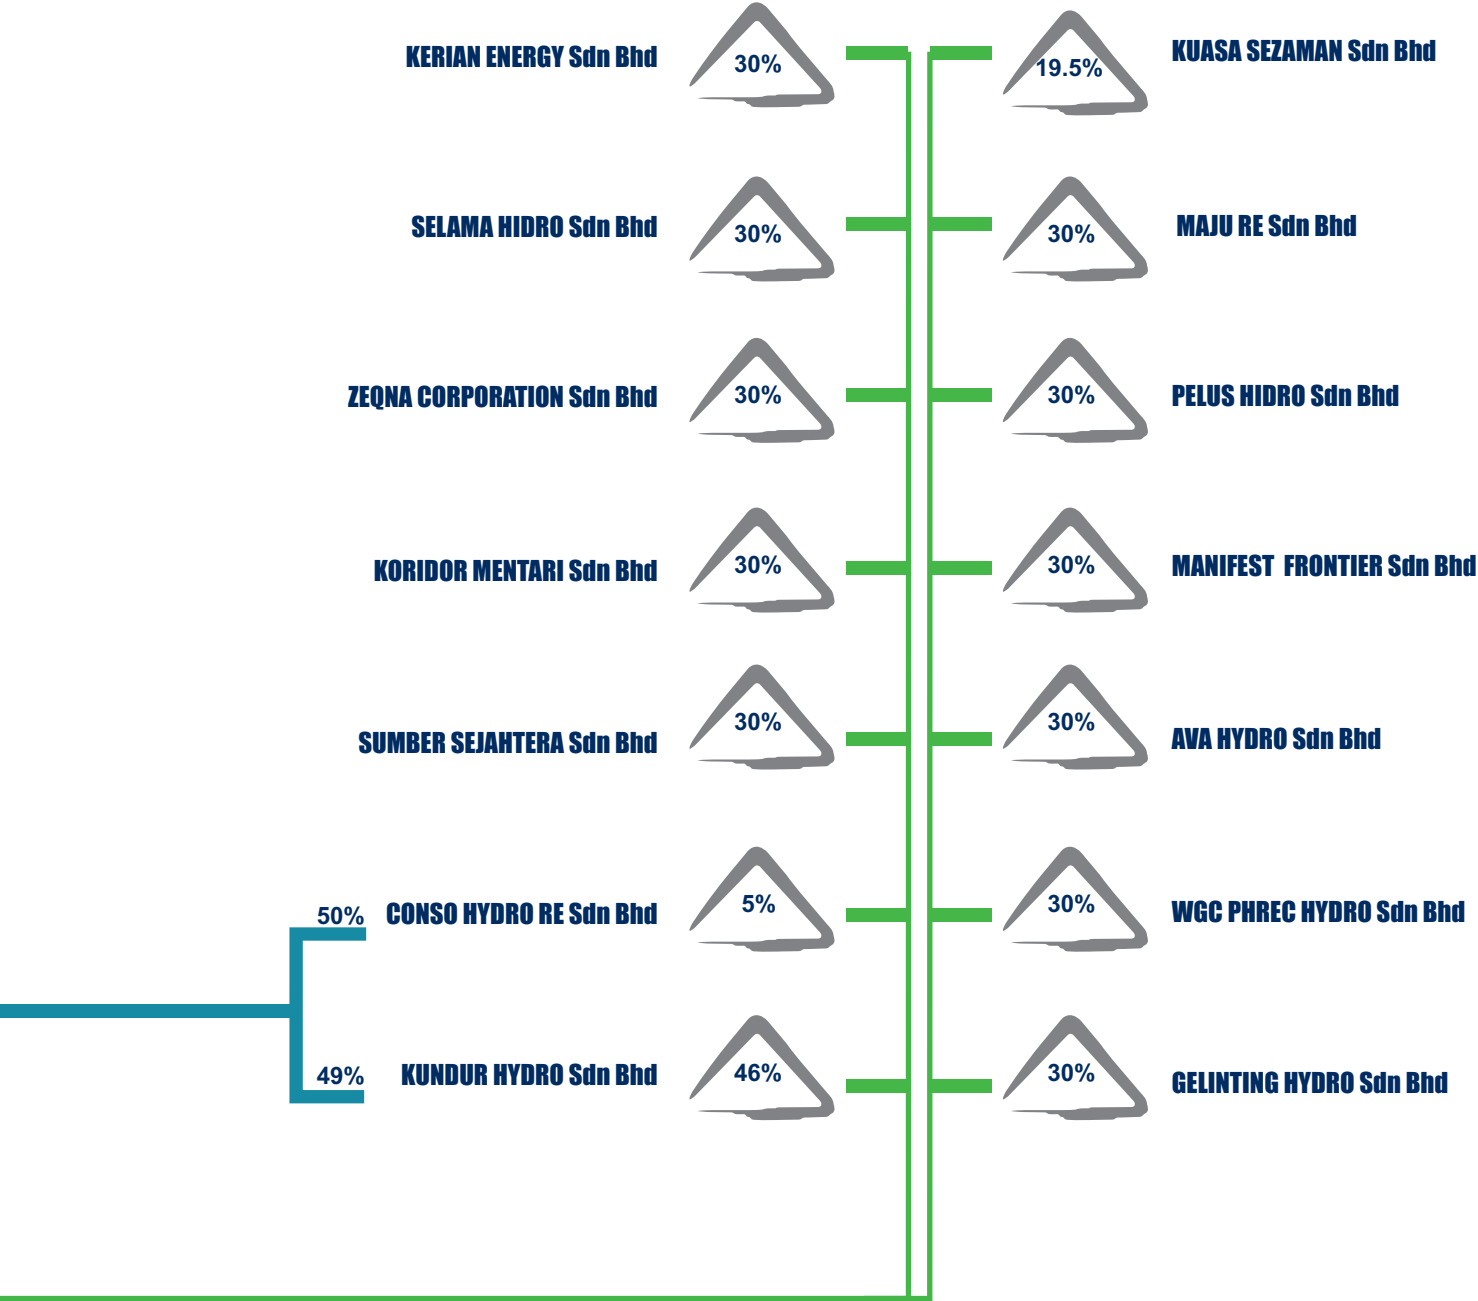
KERIAN ENERGY Sdn Bhd 30%
19.5% KUASA SEZAMAN Sdn Bhd

SELAMA HIDRO Sdn Bhd 30%
30% MAJU RE Sdn Bhd

ZEQNA CORPORATION Sdn Bhd 30%
30% PELUS HIDRO Sdn Bhd

KORIDOR MENTARI Sdn Bhd 30%
30% MANIFEST FRONTIER Sdn Bhd

SUMBER SEJAHTERA Sdn Bhd 30%
30% AVA HYDRO Sdn Bhd

50% CONSO HYDRO RE Sdn Bhd 5%
30% WGC PHREC HYDRO Sdn Bhd

49% KUNDUR HYDRO Sdn Bhd 46%
30% GELINTING HYDRO Sdn Bhd